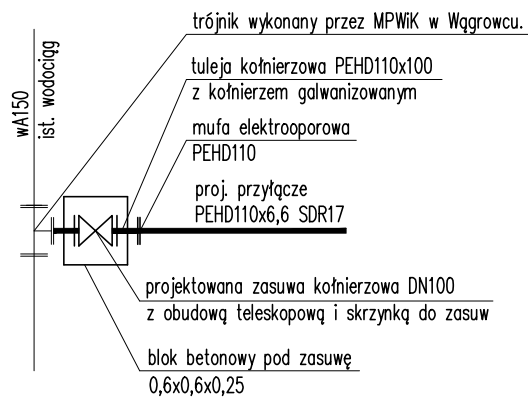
trójnik wykonany przez MPWiK w Wągrowcu.

wA150
ist. wodociąg

tuleja kołnierzowa PEHD110x100
z kołnierzem galwanizowanym

mufa elektrooporowa
PEHD110

proj. przyłącze
PEHD110x6,6 SDR17

projektowana zasuwa kołnierzowa DN100
z obudową teleskopową i skrzynką do zasuw

blok betonowy pod zasuwę
0,6x0,6x0,25